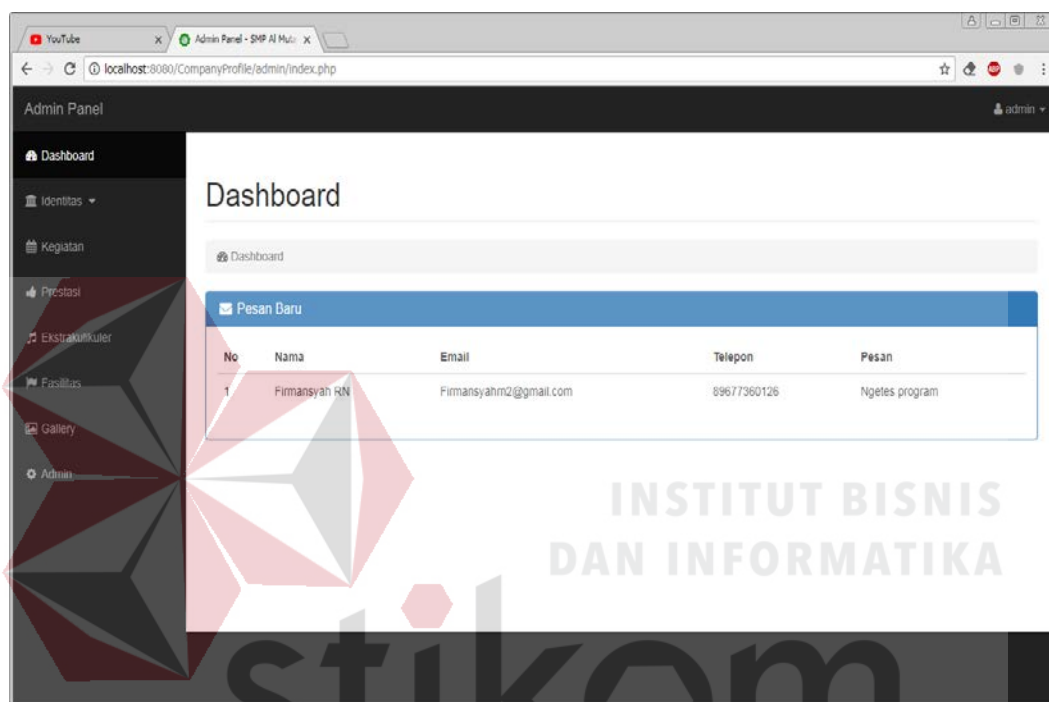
YouTube
Admin Panel - SMP Al Muta
localhost:8080/CompanyProfile/admin/index.php

Admin Panel
admin

Dashboard
Identitas
Kegiatan
Prestasi
Ekstrakurikuler
Fasilitas
Gallery
Admin

Dashboard

Dashboard

Pesan Baru

| No | Nama | Email | Telepon | Pesan |
|---|---|---|---|---|
| 1 | Firmansyah RN | Firmansyahrn2@gmail.com | 89677360126 | Ngetes program |

INSTITUT BISNIS
DAN INFORMATIKA

stikom